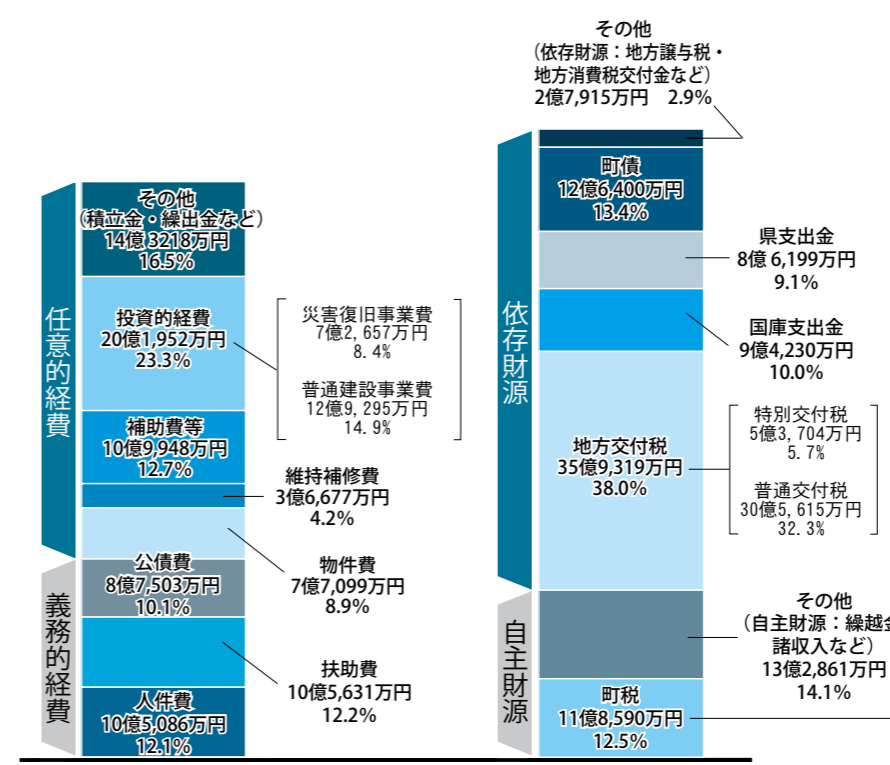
任意的経費

義務的経費

その他
(積立金・繰出金など)
14億3218万円
16.5%

投資的経費
20億1,952万円
23.3%

災害復旧事業費
7億2,657万円
8.4%

普通建設事業費
12億9,295万円
14.9%

補助費等
10億9,948万円
12.7%

維持補修費
3億6,677万円
4.2%

物件費
7億7,099万円
8.9%

公債費
8億7,503万円
10.1%

扶助費
10億5,631万円
12.2%

人件費
10億5,086万円
12.1%

依存財源

自主財源

その他
(依存財源:地方譲与税・地方消費税交付金など)
2億7,915万円　2.9%

町債
12億6,400万円
13.4%

県支出金
8億6,199万円
9.1%

国庫支出金
9億4,230万円
10.0%

地方交付税
35億9,319万円
38.0%

特別交付税
5億3,704万円
5.7%

普通交付税
30億5,615万円
32.3%

その他
(自主財源:繰越金
諸収入など)
13億2,861万円
14.1%

町税
11億8,590万円
12.5%